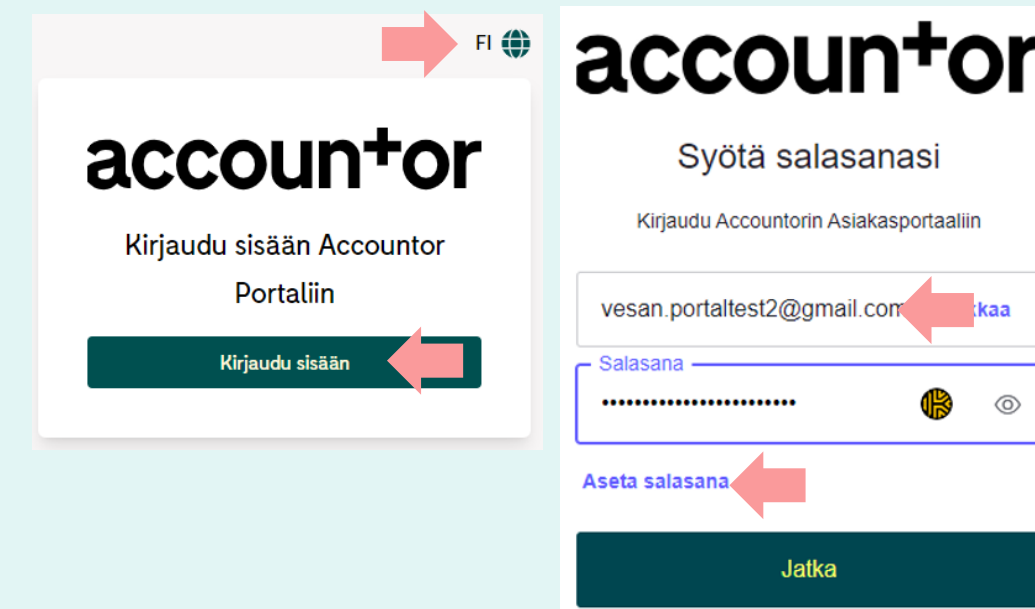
FI

accountor

Kirjaudu sisään Accountor Portaliin

Kirjaudu sisään

accountor

Syötä salasanasi

Kirjaudu Accountorin Asiakasportaaliin

vesan.portaltest2@gmail.com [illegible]tkaa

Salasana

•••••••••••••••••••••••

Aseta salasana

Jatka